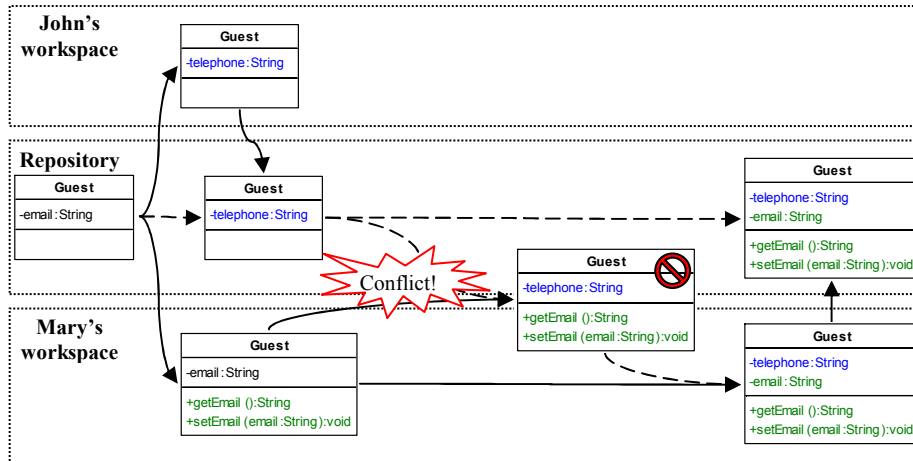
John's workspace

Guest
-telephone:String

Repository

Guest
-email:String

Guest
-telephone:String

Guest
-telephone:String
-email:String
+getEmail ():String
+setEmail (email:String):void

Conflict!

Guest
-telephone:String
+getEmail ():String
+setEmail (email:String):void

Mary's workspace

Guest
-email:String
+getEmail ():String
+setEmail (email:String):void

Guest
-telephone:String
-email:String
+getEmail ():String
+setEmail (email:String):void